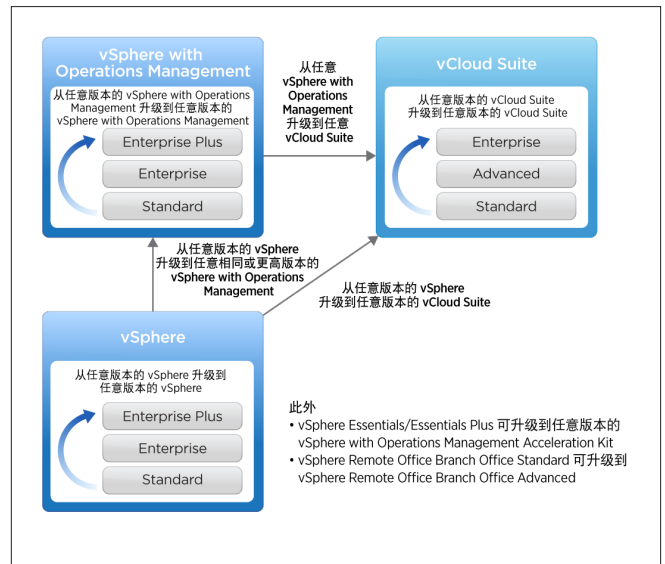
vSphere with Operations Management

从任意版本的 vSphere with Operations Management 升级到任意版本的 vSphere with Operations Management

Enterprise Plus

Enterprise

Standard

从任意 vSphere with Operations Management 升级到任意 vCloud Suite

vCloud Suite

从任意版本的 vCloud Suite 升级到任意版本的 vCloud Suite

Enterprise

Advanced

Standard

从任意版本的 vSphere 升级到任意相同或更高版本的 vSphere with Operations Management

从任意版本的 vSphere 升级到任意版本的 vCloud Suite

vSphere

从任意版本的 vSphere 升级到任意版本的 vSphere

Enterprise Plus

Enterprise

Standard

此外

• vSphere Essentials/Essentials Plus 可升级到任意版本的 vSphere with Operations Management Acceleration Kit

• vSphere Remote Office Branch Office Standard 可升级到 vSphere Remote Office Branch Office Advanced